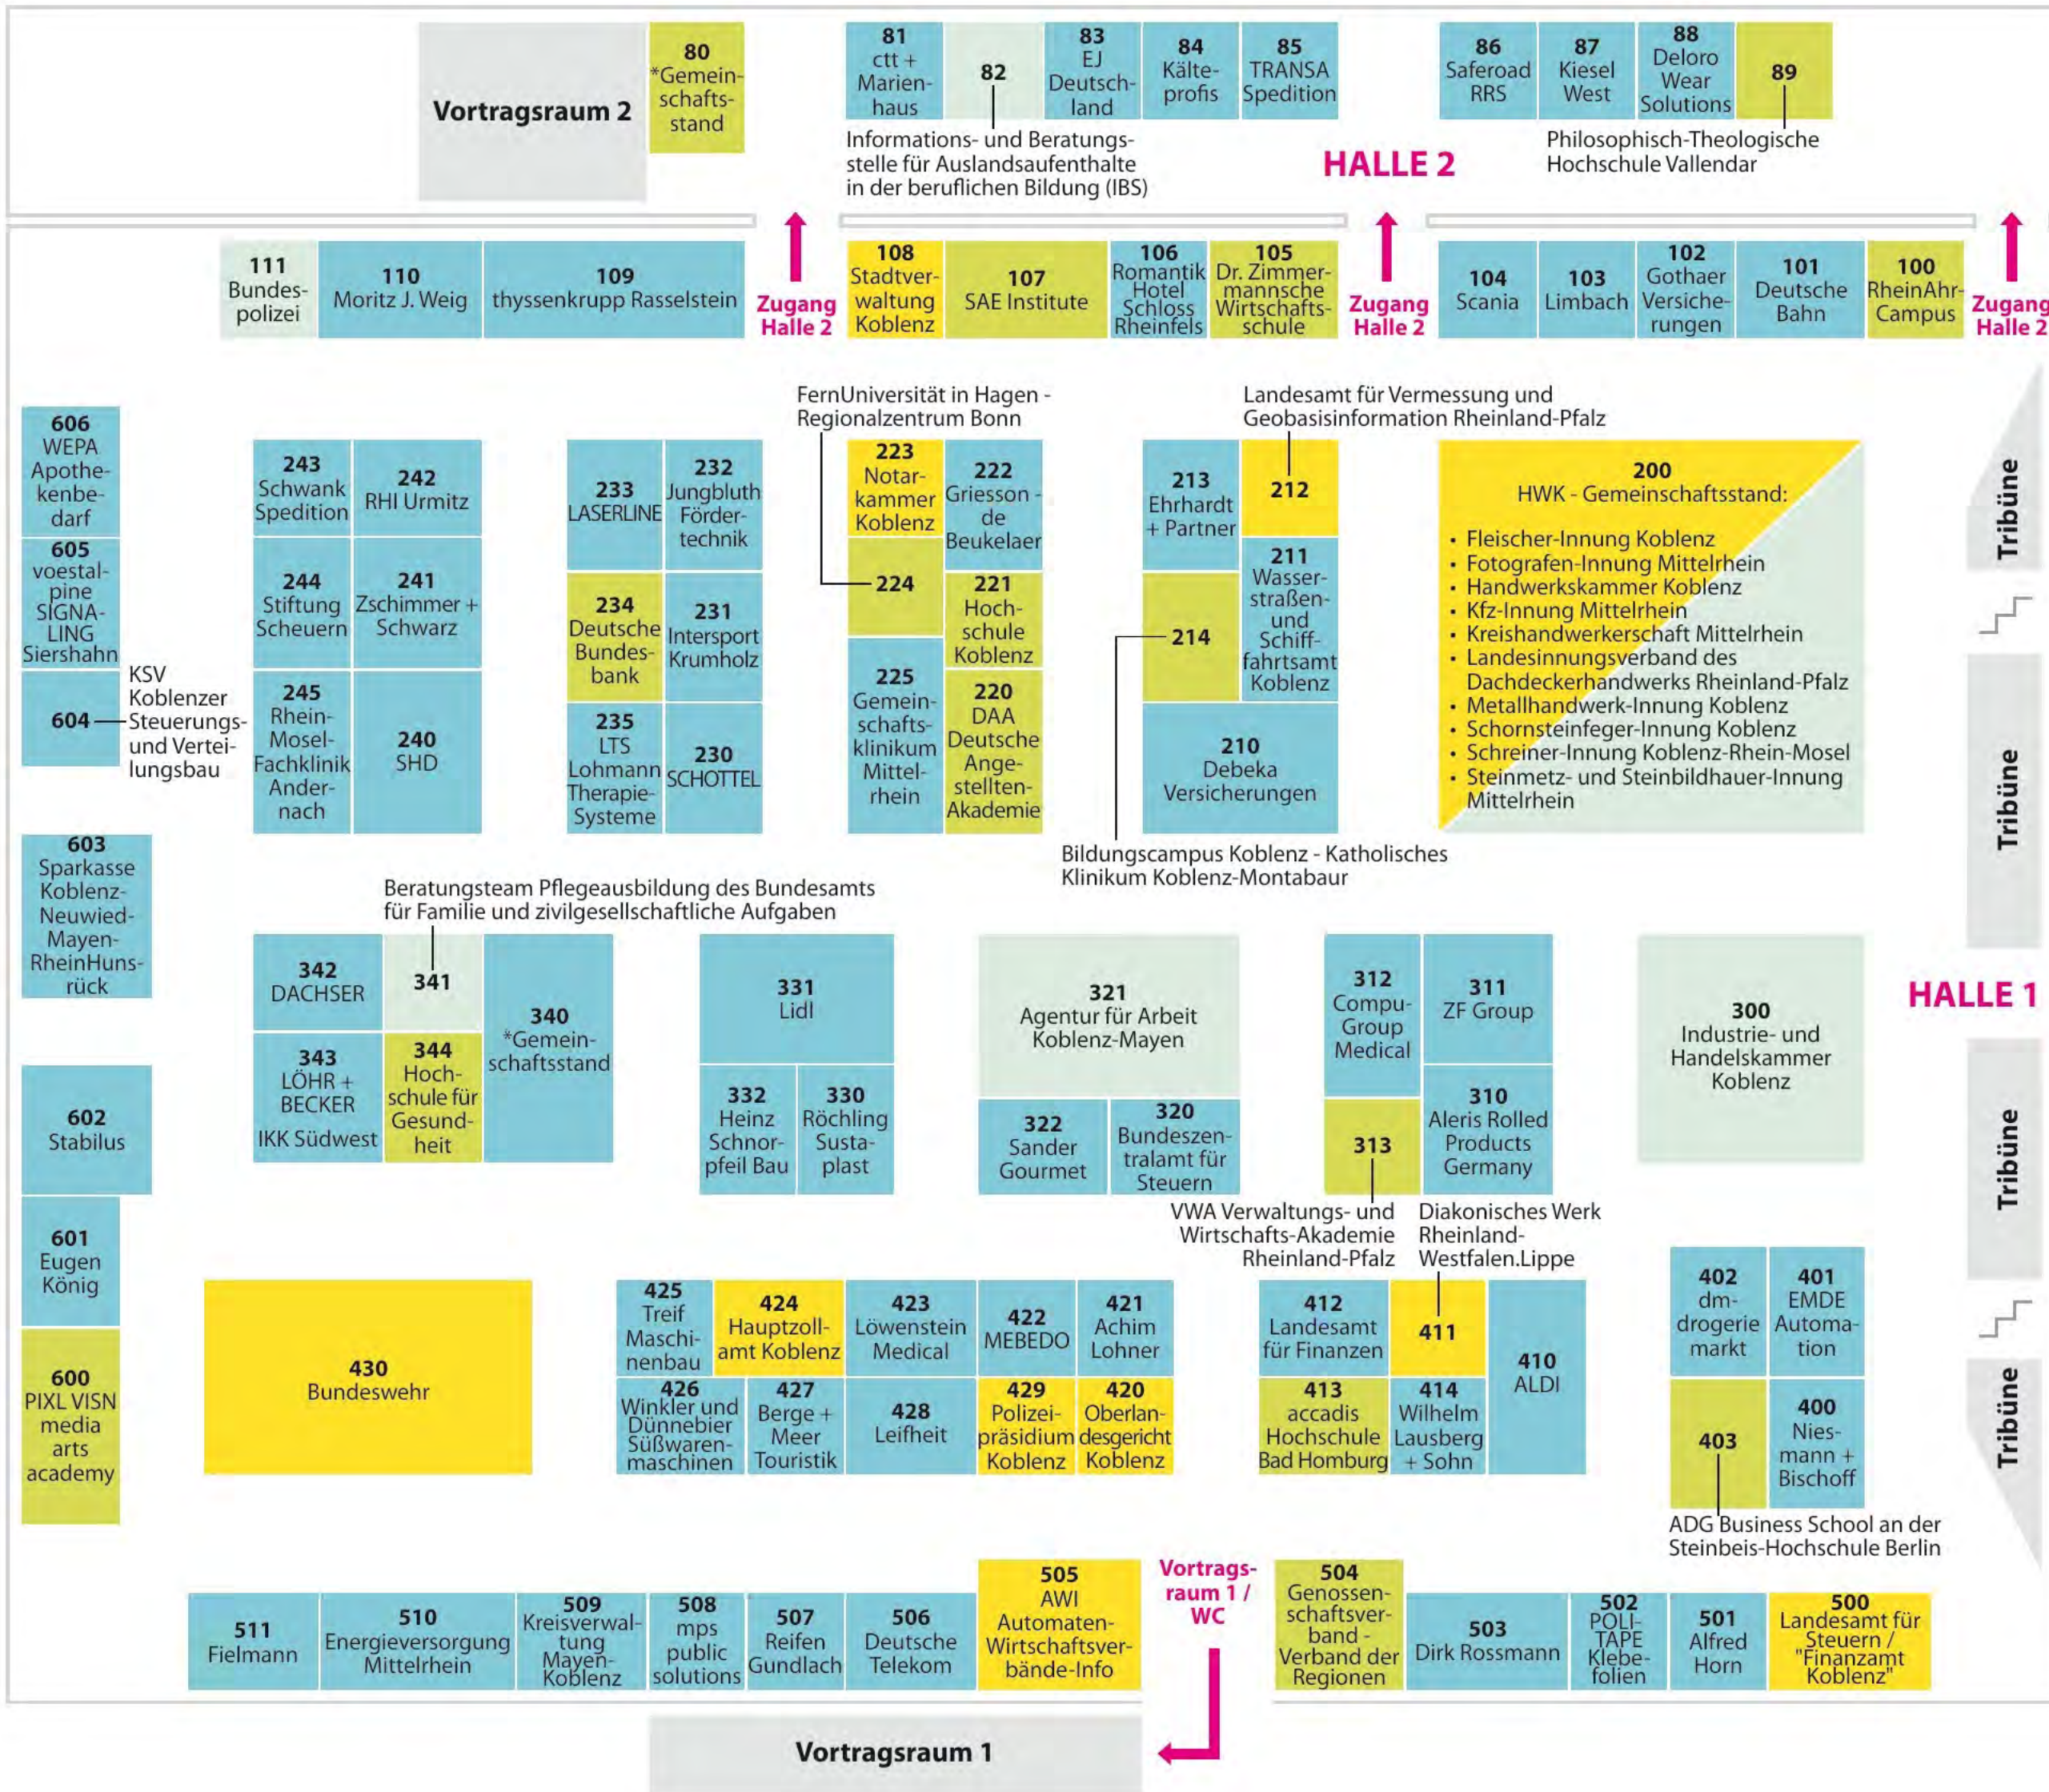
Vortragsraum 2

80 *Gemeinschaftsstand

81 ctt + Marienhaus

82

83 EJ Deutschland

84 Kälteprofis

85 TRANSA Spedition

Informations- und Beratungsstelle für Auslandsaufenthalte in der beruflichen Bildung (IBS)

HALLE 2

86 Saferoad RRS

87 Kiesel West

88 Deloro Wear Solutions

89

Philosophisch-Theologische Hochschule Vallendar

111 Bundespolizei

110 Moritz J. Weig

109 thyssenkrupp Rasselstein

Zugang Halle 2

108 Stadtverwaltung Koblenz

107 SAE Institute

106 Romantik Hotel Schloss Rheinfels

105 Dr. Zimmermannsche Wirtschaftsschule

Zugang Halle 2

104 Scania

103 Limbach

102 Gothaer Versicherungen

101 Deutsche Bahn

100 RheinAhr-Campus

Zugang Halle 2

FernUniversität in Hagen - Regionalzentrum Bonn

Landesamt für Vermessung und Geobasisinformation Rheinland-Pfalz

606 WEPA Apothekenbedarf

605 voestalpine SIGNALING Siershahn

604

KSV Koblenzer Steuerungs- und Verteilungsbau

243 Schwank Spedition

242 RHI Urmitz

244 Stiftung Scheuern

241 Zschimmer + Schwarz

245 Rhein-Mosel-Fachklinik Andernach

240 SHD

233 LASERLINE

232 Jungbluth Fördertechnik

234 Deutsche Bundesbank

231 Intersport Krumholz

235 LTS Lohmann Therapie-Systeme

230 SCHOTTEL

223 Notarkammer Koblenz

222 Griesson - de Beukelaer

224

221 Hochschule Koblenz

225 Gemeinschaftsklinikum Mittelrhein

220 DAA Deutsche Angestellten-Akademie

213 Ehrhardt + Partner

212

214

211 Wasserstraßen- und Schifffahrtsamt Koblenz

210 Debeka Versicherungen

200 HWK - Gemeinschaftsstand:

• Fleischer-Innung Koblenz
• Fotografen-Innung Mittelrhein
• Handwerkskammer Koblenz
• Kfz-Innung Mittelrhein
• Kreishandwerkerschaft Mittelrhein
• Landesinnungsverband des Dachdeckerhandwerks Rheinland-Pfalz
• Metallhandwerk-Innung Koblenz
• Schornsteinfeger-Innung Koblenz
• Schreiner-Innung Koblenz-Rhein-Mosel
• Steinmetz- und Steinbildhauer-Innung Mittelrhein

Tribüne

Tribüne

Bildungscampus Koblenz - Katholisches Klinikum Koblenz-Montabaur

603 Sparkasse Koblenz-Neuwied-Mayen-RheinHunsrück

Beratungsteam Pflegeausbildung des Bundesamts für Familie und zivilgesellschaftliche Aufgaben

342 DACHSER

341

340 *Gemeinschaftsstand

343 LÖHR + BECKER IKK Südwest

344 Hochschule für Gesundheit

331 Lidl

332 Heinz Schnorpfeil Bau

330 Röchling Sustaplast

321 Agentur für Arbeit Koblenz-Mayen

322 Sander Gourmet

320 Bundeszentralamt für Steuern

312 CompuGroup Medical

311 ZF Group

313

310 Aleris Rolled Products Germany

300 Industrie- und Handelskammer Koblenz

HALLE 1

602 Stabilus

Tribüne

VWA Verwaltungs- und Wirtschafts-Akademie Rheinland-Pfalz

Diakonisches Werk Rheinland-Westfalen.Lippe

601 Eugen König

600 PIXL VISN media arts academy

430 Bundeswehr

425 Treif Maschinenbau

424 Hauptzollamt Koblenz

423 Löwenstein Medical

422 MEBEDO

421 Achim Lohner

426 Winkler und Dünnebier Süßwarenmaschinen

427 Berge + Meer Touristik

428 Leifheit

429 Polizeipräsidium Koblenz

420 Oberlandesgericht Koblenz

412 Landesamt für Finanzen

411

410 ALDI

413 accadis Hochschule Bad Homburg

414 Wilhelm Lausberg + Sohn

402 dm-drogerie markt

401 EMDE Automation

403

400 Niesmann + Bischoff

Tribüne

ADG Business School an der Steinbeis-Hochschule Berlin

511 Fielmann

510 Energieversorgung Mittelrhein

509 Kreisverwaltung Mayen-Koblenz

508 mps public solutions

507 Reifen Gundlach

506 Deutsche Telekom

505 AWI Automaten-Wirtschaftsverbände-Info

Vortragsraum 1 / WC

504 Genossenschaftsverband - Verband der Regionen

503 Dirk Rossmann

502 POLI-TAPE Klebefolien

501 Alfred Horn

500 Landesamt für Steuern / "Finanzamt Koblenz"

Vortragsraum 1